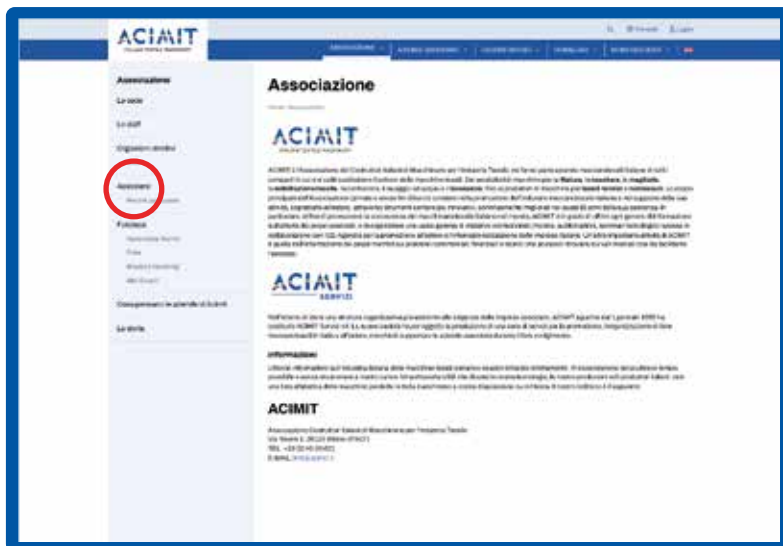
ACIMIT

Associazione

La sede

Lo staff

Organismi direttivi

Associarsi

Funzione

Convegni in le aziende di Acimit

La storia

Associazione

ACIMIT

ACIMIT è l'Associazione dei Costruttori Italiani di Macchinario per l'Industria Tessile. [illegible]

ACIMIT

Informazioni

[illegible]

ACIMIT

Associazione Costruttori Italiani di Macchinario per l'Industria Tessile
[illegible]
TEL. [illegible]
E-MAIL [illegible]